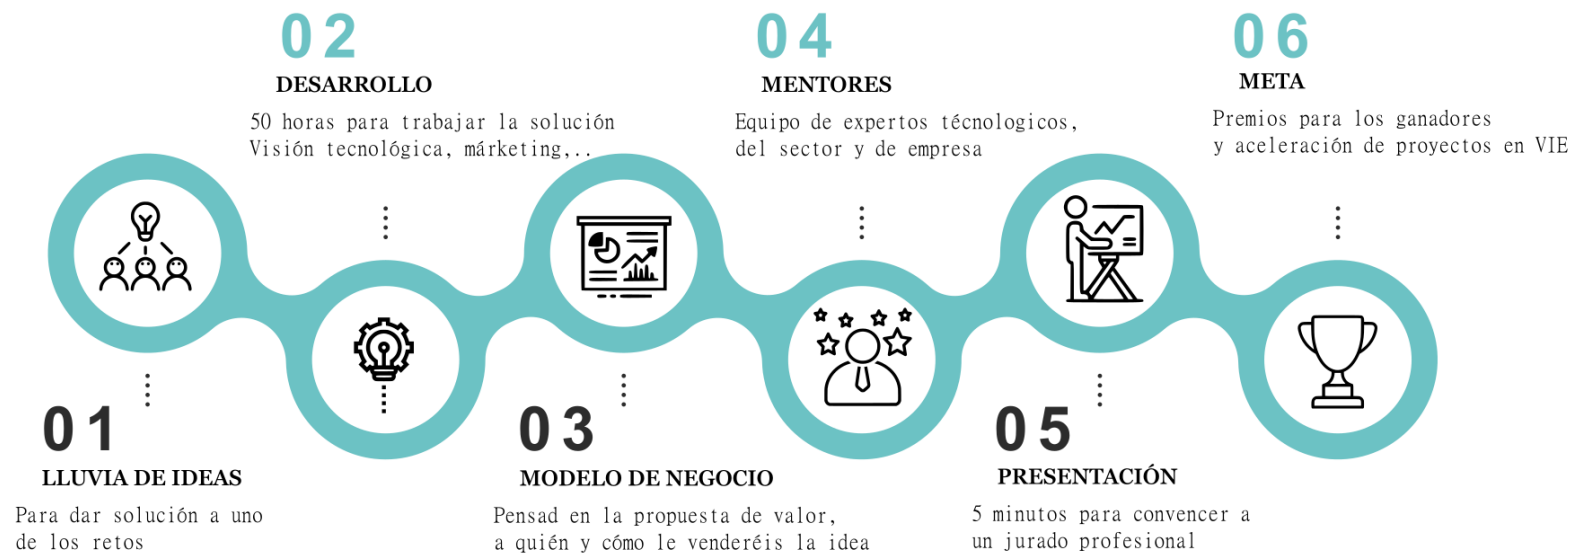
02
DESARROLLO
50 horas para trabajar la solución
Visión tecnológica, márketing,..

04
MENTORES
Equipo de expertos técnologicos,
del sector y de empresa

06
META
Premios para los ganadores
y aceleración de proyectos en VIE

01
LLUVIA DE IDEAS
Para dar solución a uno
de los retos

03
MODELO DE NEGOCIO
Pensad en la propuesta de valor,
a quién y cómo le venderéis la idea

05
PRESENTACIÓN
5 minutos para convencer a
un jurado profesional